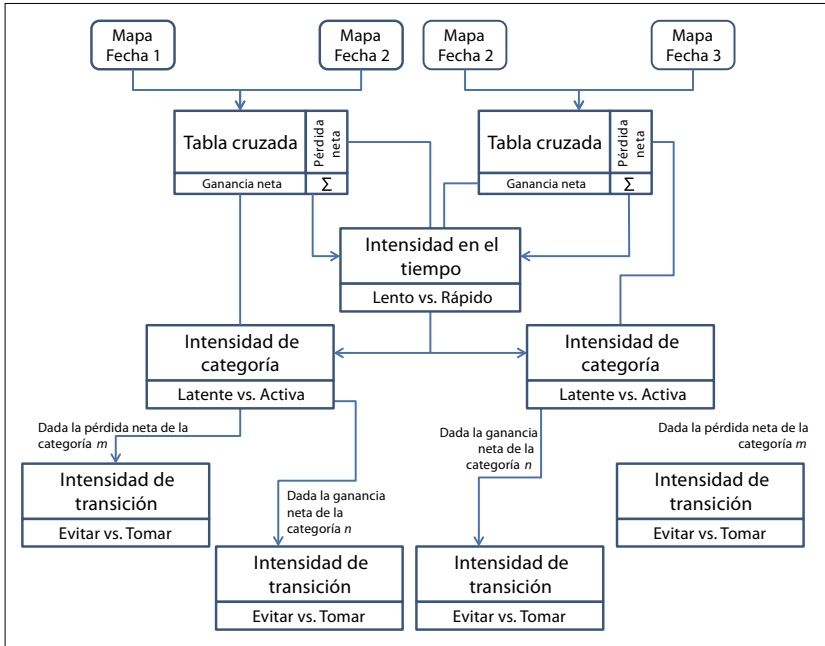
Mapa Fecha 1

Mapa Fecha 2

Mapa Fecha 2

Mapa Fecha 3

Tabla cruzada

Pérdida neta

Ganancia neta

$\sum$

Tabla cruzada

Pérdida neta

Ganancia neta

$\sum$

Intensidad en el tiempo

Lento vs. Rápido

Intensidad de categoría

Latente vs. Activa

Intensidad de categoría

Latente vs. Activa

Dada la pérdida neta de la categoría *m*

Dada la ganancia neta de la categoría *n*

Dada la pérdida neta de la categoría *m*

Intensidad de transición

Evitar vs. Tomar

Dada la ganancia neta de la categoría *n*

Intensidad de transición

Evitar vs. Tomar

Intensidad de transición

Evitar vs. Tomar

Intensidad de transición

Evitar vs. Tomar